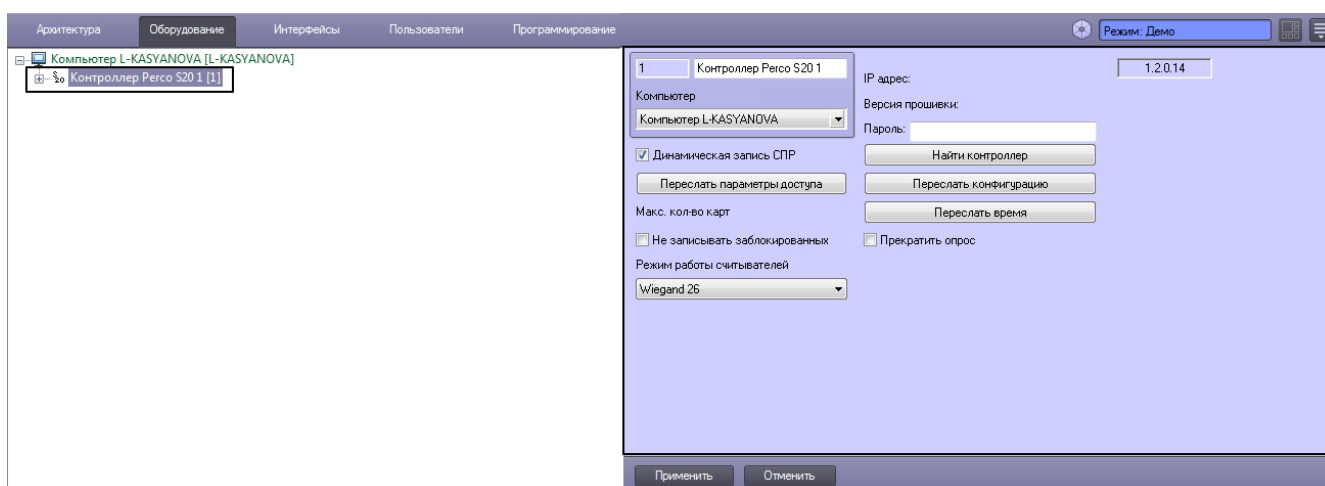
Архитектура Оборудование Интерфейсы Пользователи Программирование

Режим: Демо

Компьютер L-KASYANOVA [L-KASYANOVA]
Контроллер Perco S20 1 [1]

1 Контроллер Perco S20 1
Компьютер
Компьютер L-KASYANOVA
Динамическая запись СПР
Переслать параметры доступа
Макс. кол-во карт
Не записывать заблокированных
Режим работы считывателей
Wiegand 26

IP адрес:
1.2.0.14
Версия прошивки:
Пароль:
Найти контроллер
Переслать конфигурацию
Переслать время
Прекратить опрос

Применить Отменить